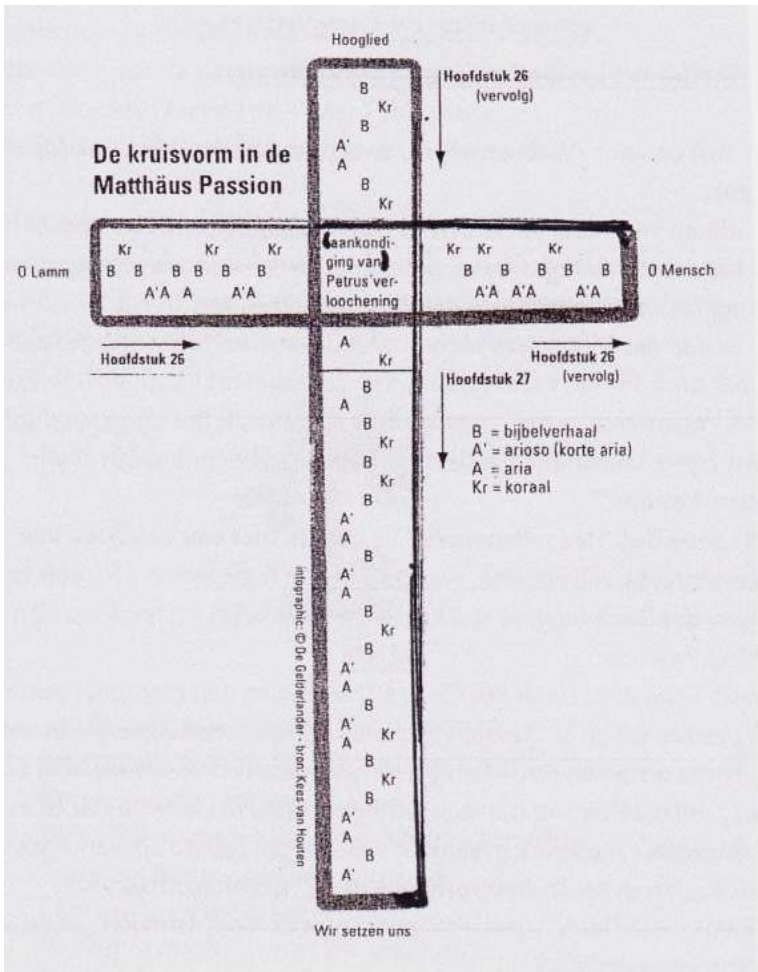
Hooglied

Hoofdstuk 26 (vervolg)

De kruisvorm in de Matthäus Passion

B
Kr
B
A'
A
B
Kr

O Lamm

Kr Kr Kr
B B B B B B
A'A A A'A

aankondiging van Petrus' verloochening

Kr Kr Kr
B B B B B
A'A A'A A'A

O Mensch

Hoofdstuk 26

Hoofdstuk 26 (vervolg)

A
Kr

Hoofdstuk 27

B
A
B
Kr
B
Kr
B
A'
A
B
A'
A
B
Kr
B
A'
A
B
A'
A
Kr
B
Kr
B
A'
A
B
A'

B = bijbelverhaal
A' = arioso (korte aria)
A = aria
Kr = koraal

infographic: © De Gelderlander - bron: Kees van Houten

Wir setzen uns